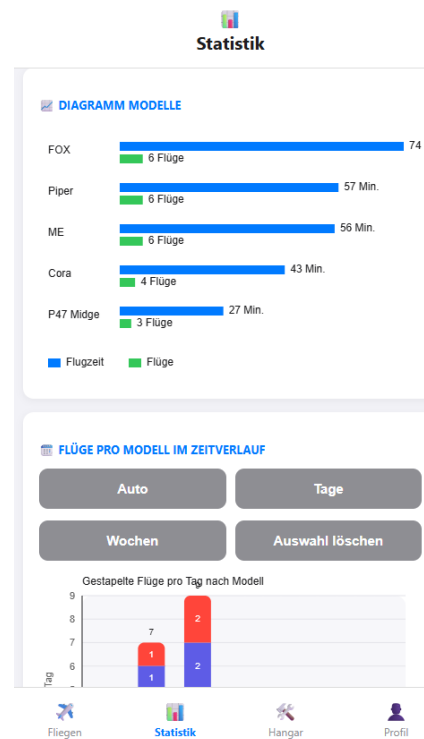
Statistik

DIAGRAMM MODELLE

FOX
74
6 Flüge

Piper
57 Min.
6 Flüge

ME
56 Min.
6 Flüge

Cora
43 Min.
4 Flüge

P47 Midge
27 Min.
3 Flüge

Flugzeit
Flüge

FLÜGE PRO MODELL IM ZEITVERLAUF

Auto
Tage
Wochen
Auswahl löschen

Gestapelte Flüge pro Tag nach Modell

9
8
7
6
5
Tag

7
1
1

9
2
2

Fliegen
Statistik
Hangar
Profil